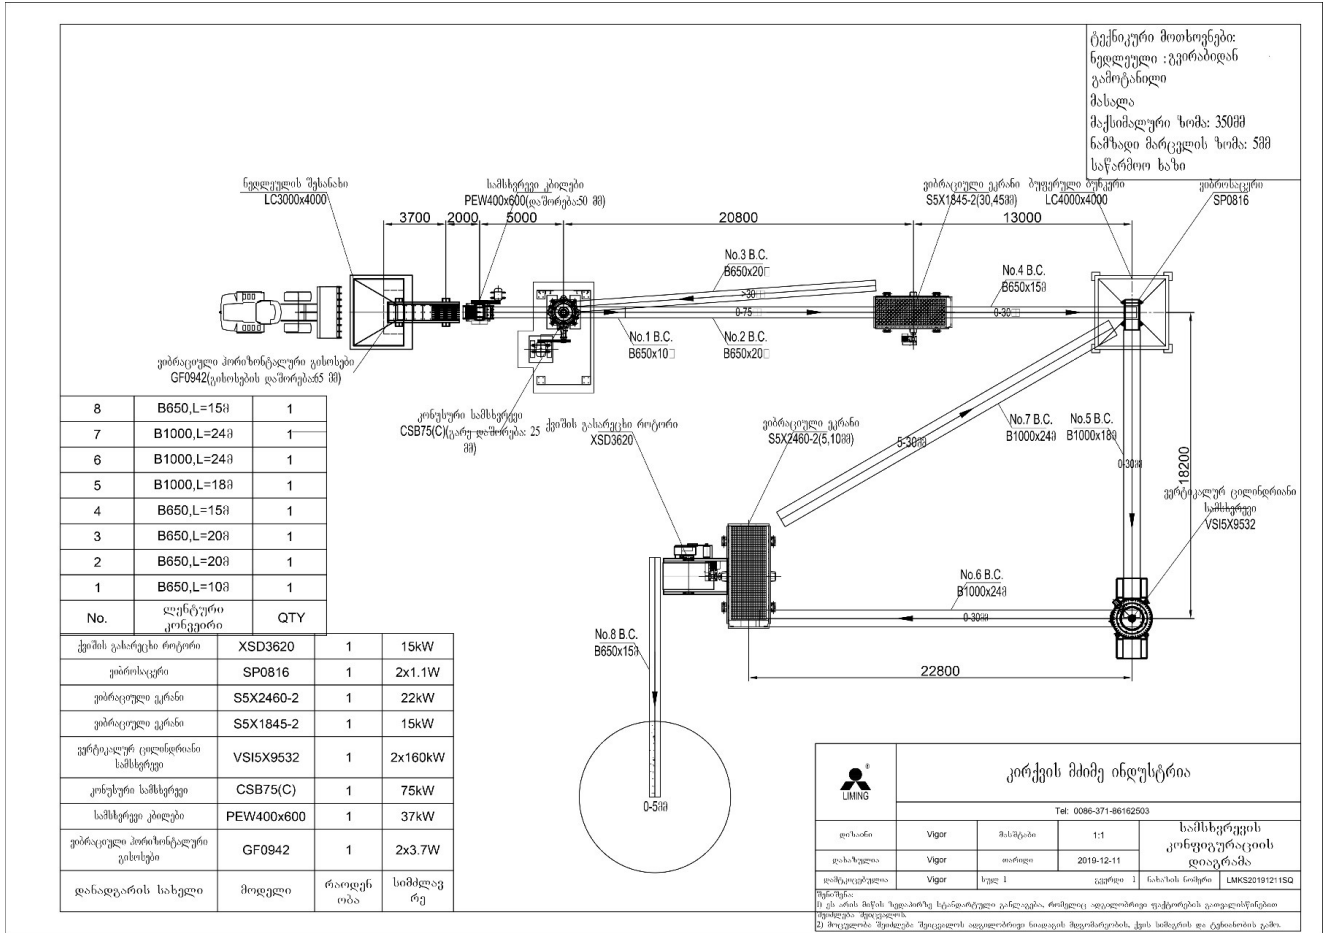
ტექნიკური მოთხოვნები:
ნედლეული :გვერაბიდან გამოტანილი
მასალა
მაქსიმალური ზომა: 350მმ
ნამზადი მარცვლის ზომა: 5მმ
საწარმოო ხაზი

ნედლეულის შესანახი
LC3000x4000

სამსხვრევი ყბილები
PEW400x600(დაშორება:50 მმ)

ვიბრაციული ეკრანი
S5X1845-2(30,45მმ)

ბუფერული ბუნკერი
LC4000x4000

ვიბროსაცერი
SP0816

3700 2000 5000 20800 13000

No.3 B.C.
B650x20

No.4 B.C.
B650x15მ

No.1 B.C.
B650x10

No.2 B.C.
B650x20

0-75
0-30
>30

ვიბრაციული ჰორიზონტალური გისოსები
GF0942(გისოსების დაშორება:45 მმ)

კონუსური სამსხვრევი
CSB75(C)(ცარე დაშორება: 25 მმ)

ქვიშის გასარეცხი როტორი
XSD3620

ვიბრაციული ეკრანი
S5X2460-2(5,10მმ)

5-30მმ

No.7 B.C.
B1000x24მ

No.5 B.C.
B1000x18მ

0-30მმ

18200

ვერტიკალურ ცილინდრიანი სამსხვრევი
VSI5X9532

No.6 B.C.
B1000x24მ

0-30მმ

22800

No.8 B.C.
B650x15მ

0-5მმ

| 8 | B650,L=15მ | 1 |
|---|---|---|
| 7 | B1000,L=24მ | 1 |
| 6 | B1000,L=24მ | 1 |
| 5 | B1000,L=18მ | 1 |
| 4 | B650,L=15მ | 1 |
| 3 | B650,L=20მ | 1 |
| 2 | B650,L=20მ | 1 |
| 1 | B650,L=10მ | 1 |
| No. | ლენტური კონვეირი | QTY |

| ქვიშის გასარეცხი როტორი | XSD3620 | 1 | 15kW |
|---|---|---|---|
| ვიბროსაცერი | SP0816 | 1 | 2x1.1W |
| ვიბრაციული ეკრანი | S5X2460-2 | 1 | 22kW |
| ვიბრაციული ეკრანი | S5X1845-2 | 1 | 15kW |
| ვერტიკალურ ცილინდრიანი სამსხვრევი | VSI5X9532 | 1 | 2x160kW |
| კონუსური სამსხვრევი | CSB75(C) | 1 | 75kW |
| სამსხვრევი ყბილები | PEW400x600 | 1 | 37kW |
| ვიბრაციული ჰორიზონტალური გისოსები | GF0942 | 1 | 2x3.7W |
| დანადგარის სახელი | მოდელი | რაოდენობა | სიმძლავრე |

LIMING
კირქვის მძიმე ინდუსტრია
Tel: 0086-371-86162503

| დიზაინი | Vigor | მასშტაბი | 1:1 | სამსხვრევის კონფიგურაციის დიაგრამა |
|---|---|---|---|---|
| დასაბუთება | Vigor | თარიღი | 2019-12-11 | |
| დამტკიცებულია | Vigor | სულ 1 | გვერდი 1 | ნახაზის ნომერი LMKS20191211SQ |

შენიშვნა:
1) ეს არის მხოლოდ ზედაპირზე სტანდარტული განლაგება, რომელიც ადგილობრივი ფაქტორების გათვალისწინებით შეიძლება შეიცვალოს.
2) მოთხოვნის შემთხვევა შეიცვალოს ადგილობრივი ნიადაგის მდგომარეობის, ქვის სიმაგრის და ტენიანობის გამო.